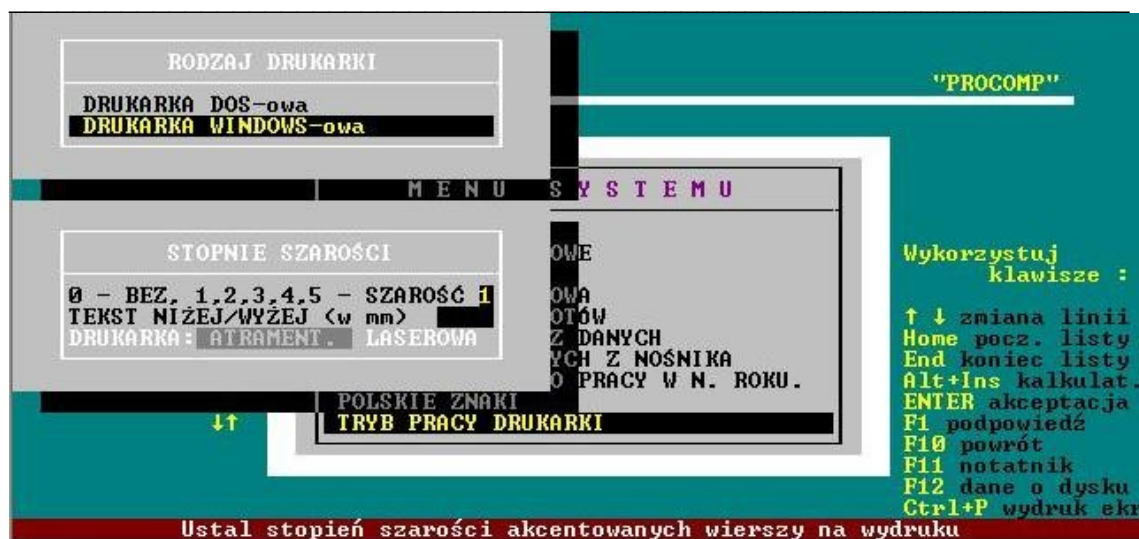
RODZAJ DRUKARKI

DRUKARKA DOS-owa
DRUKARKA WINDOWS-owa

"PROCOMP"

M E N U S Y S T E M U

STOPNIE SZAROŚCI

0 – BEZ, 1,2,3,4,5 – SZAROŚĆ 1
TEKST NIŻEJ/WYŻEJ (w mm)
DRUKARKA: ATRAMENT. LASEROWA

OWE
OWA
OTÓW
Z DANYCH
YCH Z NOŚNIKA
O PRACY W N. ROKU.
POLSKIE ZNAKI
TRYB PRACY DRUKARKI

↓↑

Wykorzystuj
klawisze :

↑ ↓ zmiana linii
Home pocz. listy
End koniec listy
Alt+Ins kalkulat.
ENTER akceptacja
F1 podpowiedź
F10 powrót
F11 notatnik
F12 dane o dysku
Ctrl+P wydruk ekr

Ustal stopień szarości akcentowanych wierszy na wydruku